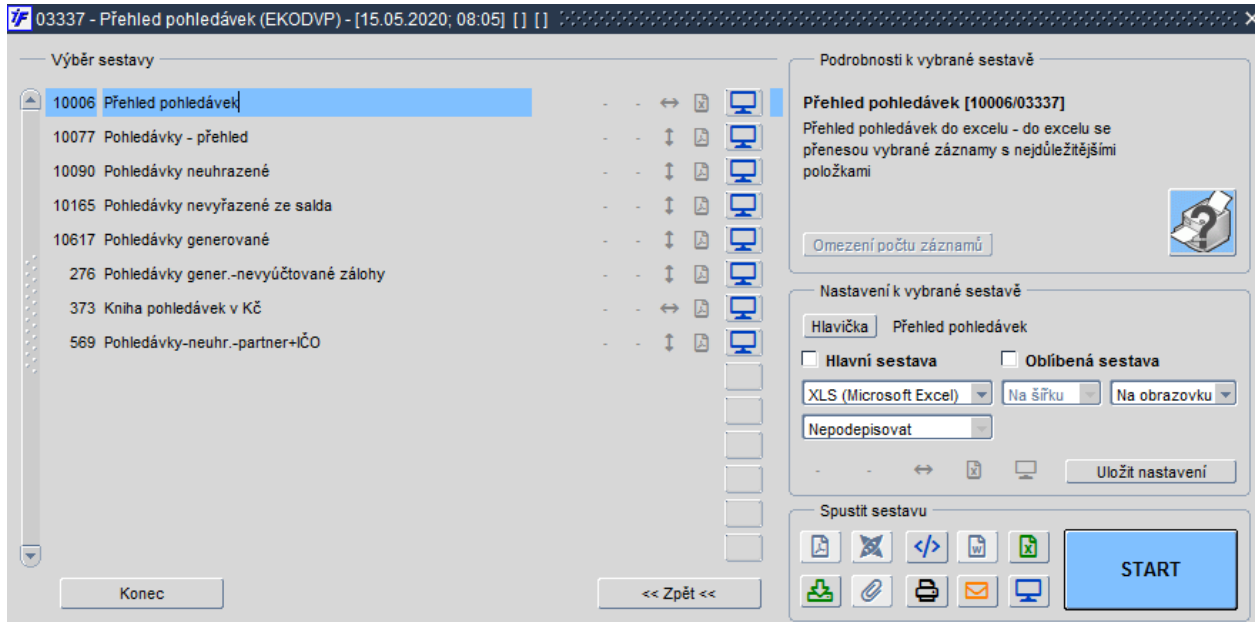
03337 - Přehled pohledávek (EKODVP) - [15.05.2020; 08:05] [] []

Výběr sestavy

| | | | | |
|---|---|---|---|---|
| 10006 | Přehled pohledávek | - | - | ↔ |
| 10077 | Pohledávky - přehled | - | - | ↕ |
| 10090 | Pohledávky neuhrazené | - | - | ↕ |
| 10165 | Pohledávky nevyřazené ze salda | - | - | ↕ |
| 10617 | Pohledávky generované | - | - | ↕ |
| 276 | Pohledávky gener.-nevyúčtované zálohy | - | - | ↕ |
| 373 | Kniha pohledávek v Kč | - | - | ↔ |
| 569 | Pohledávky-neuhr.-partner+IČO | - | - | ↕ |

Konec

<< Zpět <<

Podrobnosti k vybrané sestavě

Přehled pohledávek [10006/03337]

Přehled pohledávek do excelu - do excelu se přenesou vybrané záznamy s nejdůležitějšími položkami

Omezení počtu záznamů

Nastavení k vybrané sestavě

Hlavička Přehled pohledávek

Hlavní sestava

Oblíbená sestava

XLS (Microsoft Excel)

Na šířku

Na obrazovku

Nepodepisovat

- - ↔

Uložit nastavení

Spustit sestavu

START